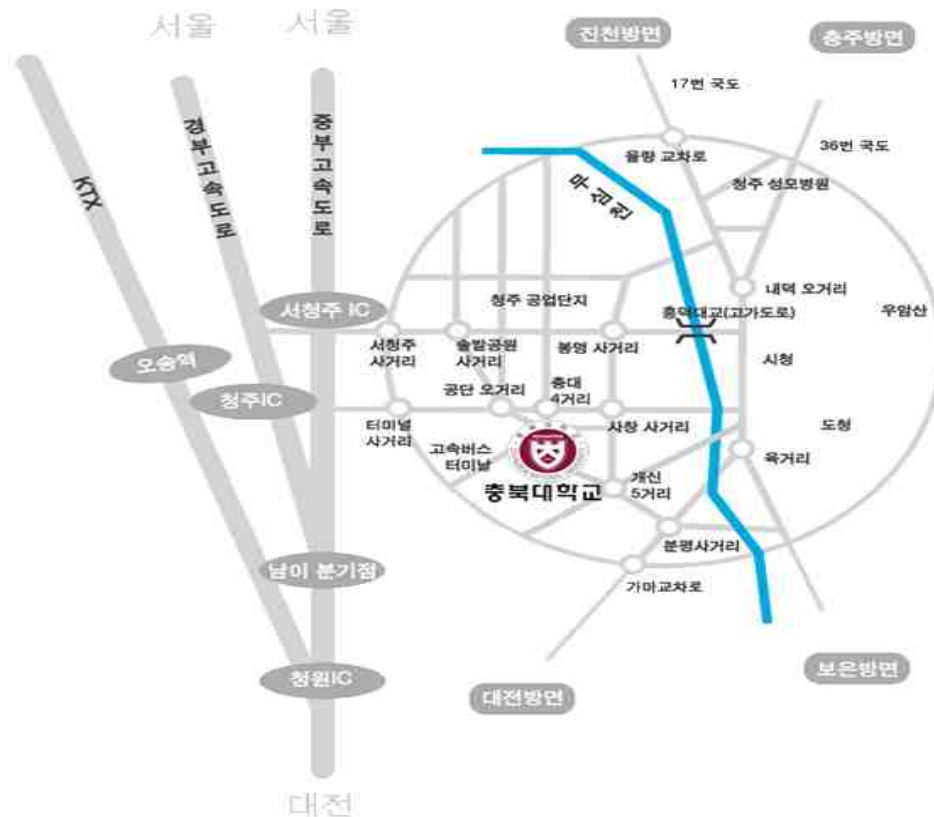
서울 서울

진천방면

충주방면

17번 국도

36번 국도

율량 교차로

청주 성모병원

KTX

경부고속도로

중부고속도로

무심천

내덕 오거리

우암산

청주 공업단지

충북대교(고가도로)

서청주 IC

서청주 사거리

솔밭공원 사거리

봉명 사거리

시청

오송역

공단 오거리

충대 4거리

청주IC

터미널 사거리

사창 사거리

도청

고속버스 터미널

육거리

충북대학교

개신 5거리

분평사거리

남이 분기점

가마교차로

청원IC

대전방면

보은방면

대전